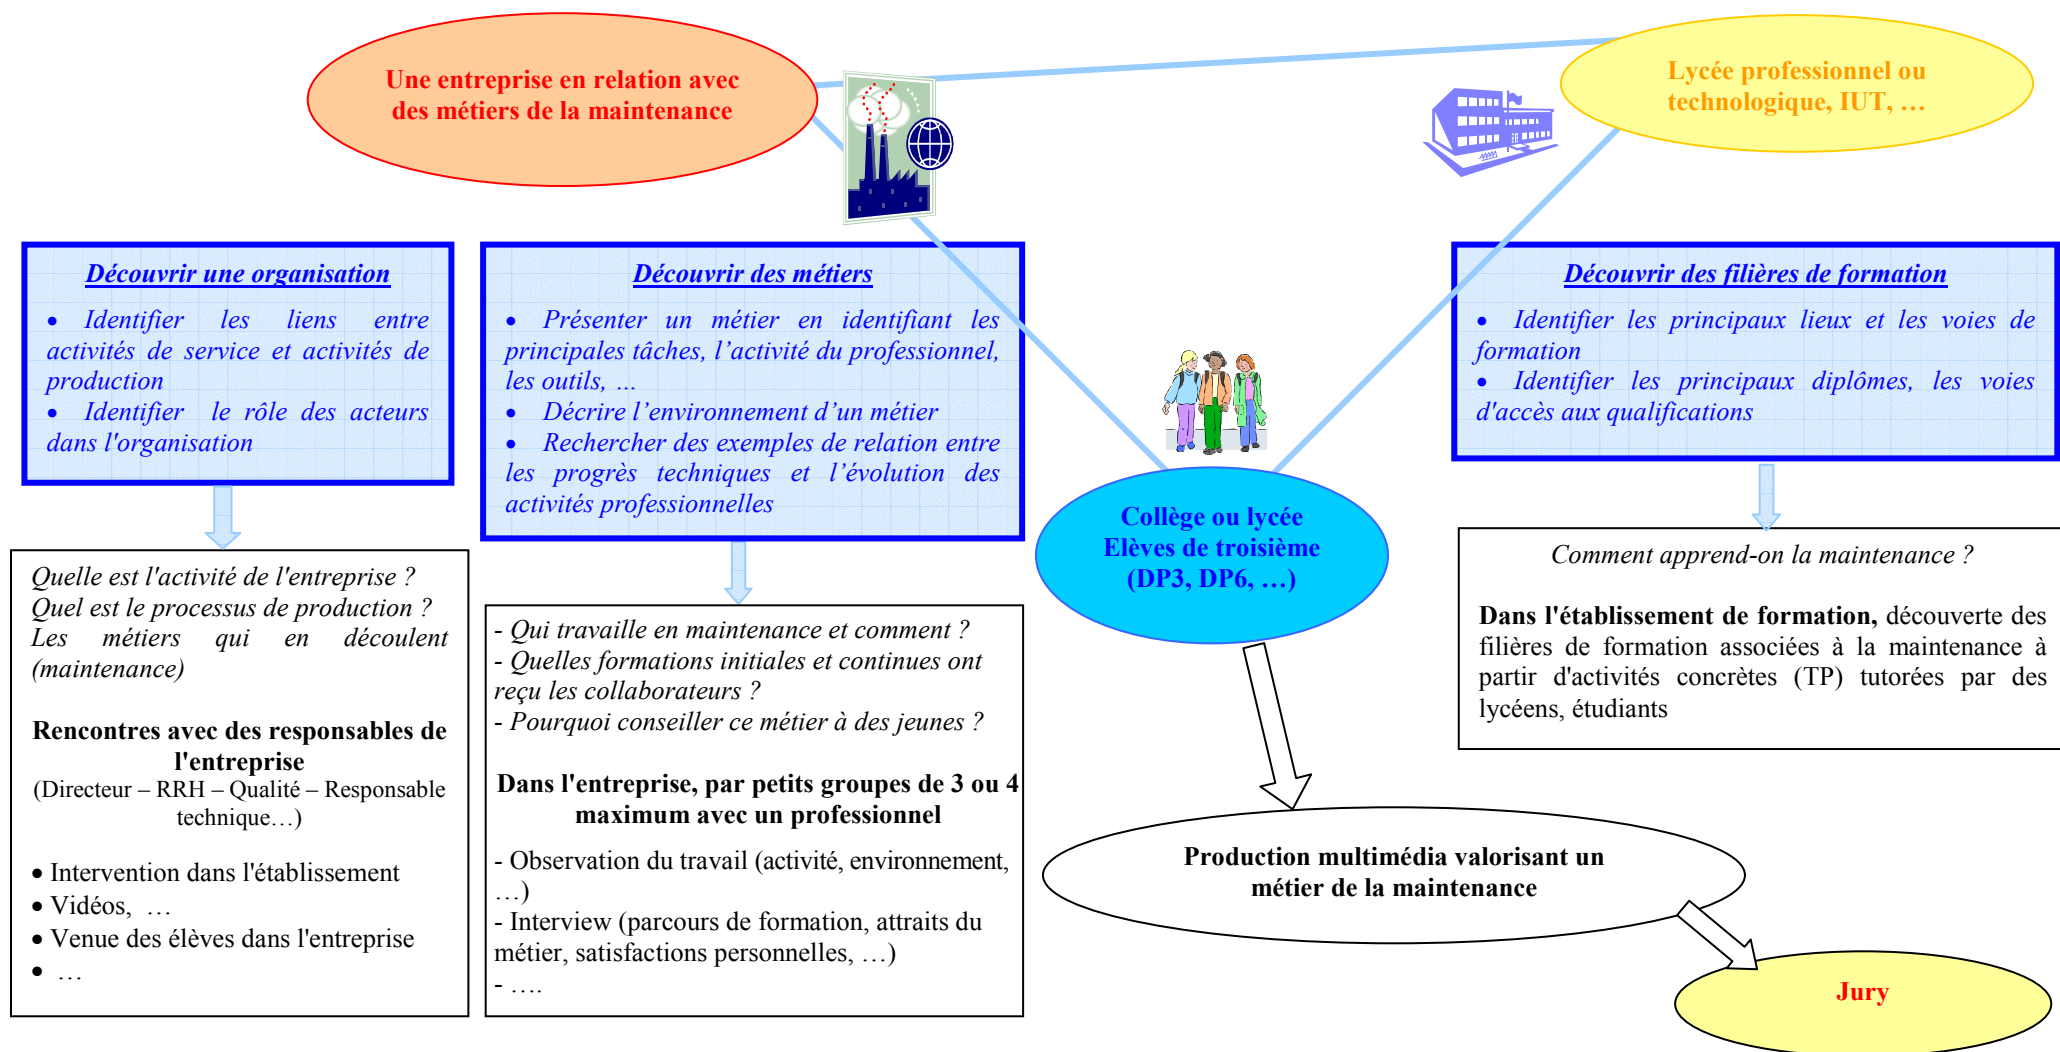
Une entreprise en relation avec des métiers de la maintenance

Lycée professionnel ou technologique, IUT, …

Découvrir une organisation

• Identifier les liens entre activités de service et activités de production
• Identifier le rôle des acteurs dans l'organisation

Découvrir des métiers

• Présenter un métier en identifiant les principales tâches, l'activité du professionnel, les outils, …
• Décrire l'environnement d'un métier
• Rechercher des exemples de relation entre les progrès techniques et l'évolution des activités professionnelles

Découvrir des filières de formation

• Identifier les principaux lieux et les voies de formation
• Identifier les principaux diplômes, les voies d'accès aux qualifications

Collège ou lycée
Elèves de troisième
(DP3, DP6, …)

Quelle est l'activité de l'entreprise ?
Quel est le processus de production ?
Les métiers qui en découlent (maintenance)

Rencontres avec des responsables de l'entreprise
(Directeur – RRH – Qualité – Responsable technique…)

• Intervention dans l'établissement
• Vidéos, …
• Venue des élèves dans l'entreprise
• …

- Qui travaille en maintenance et comment ?
- Quelles formations initiales et continues ont reçu les collaborateurs ?
- Pourquoi conseiller ce métier à des jeunes ?

Dans l'entreprise, par petits groupes de 3 ou 4 maximum avec un professionnel

- Observation du travail (activité, environnement, …)
- Interview (parcours de formation, attraits du métier, satisfactions personnelles, …)
- ….

Comment apprend-on la maintenance ?

Dans l'établissement de formation, découverte des filières de formation associées à la maintenance à partir d'activités concrètes (TP) tutorées par des lycéens, étudiants

Production multimédia valorisant un métier de la maintenance

Jury